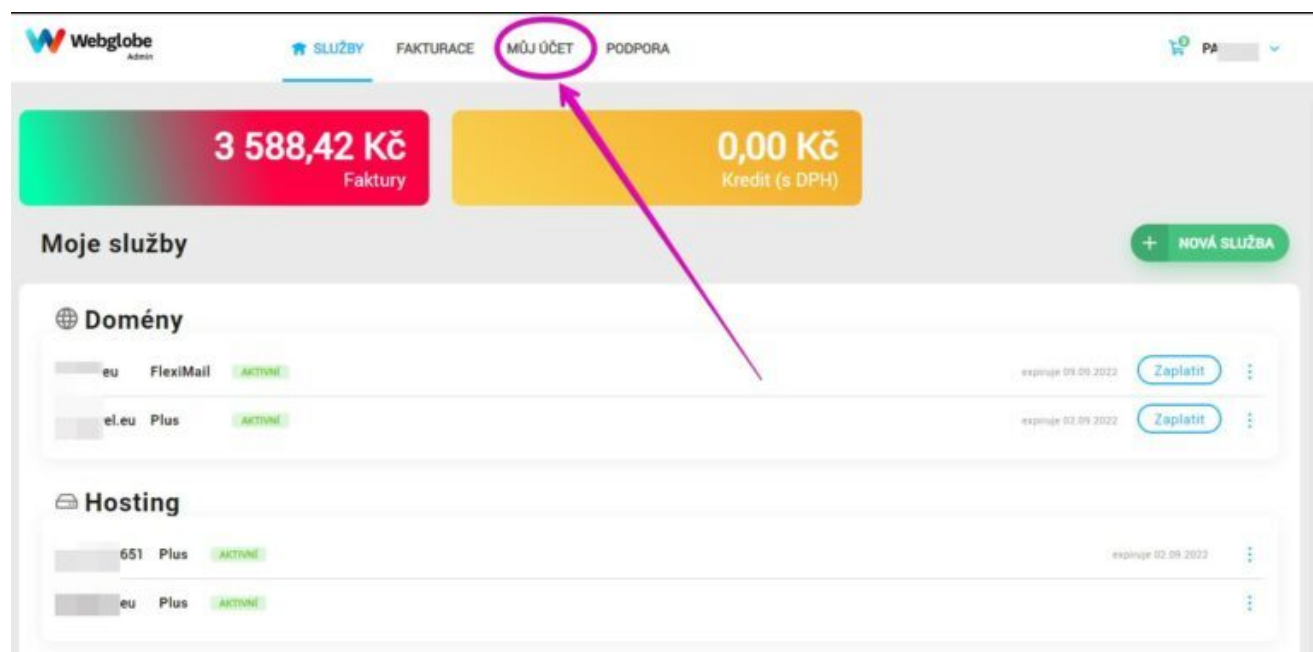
Webglobe Admin

SLUŽBY FAKTURACE MŮJ ÚČET PODPORA

0 PA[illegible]

3 588,42 Kč
Faktury

0,00 Kč
Kredit (s DPH)

Moje služby

+ NOVÁ SLUŽBA

Domény

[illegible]eu FlexiMail AKTIVNÍ expiruje 09.09.2022 Zaplatit

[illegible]el.eu Plus AKTIVNÍ expiruje 02.09.2022 Zaplatit

Hosting

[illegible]651 Plus AKTIVNÍ expiruje 02.09.2022

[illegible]eu Plus AKTIVNÍ